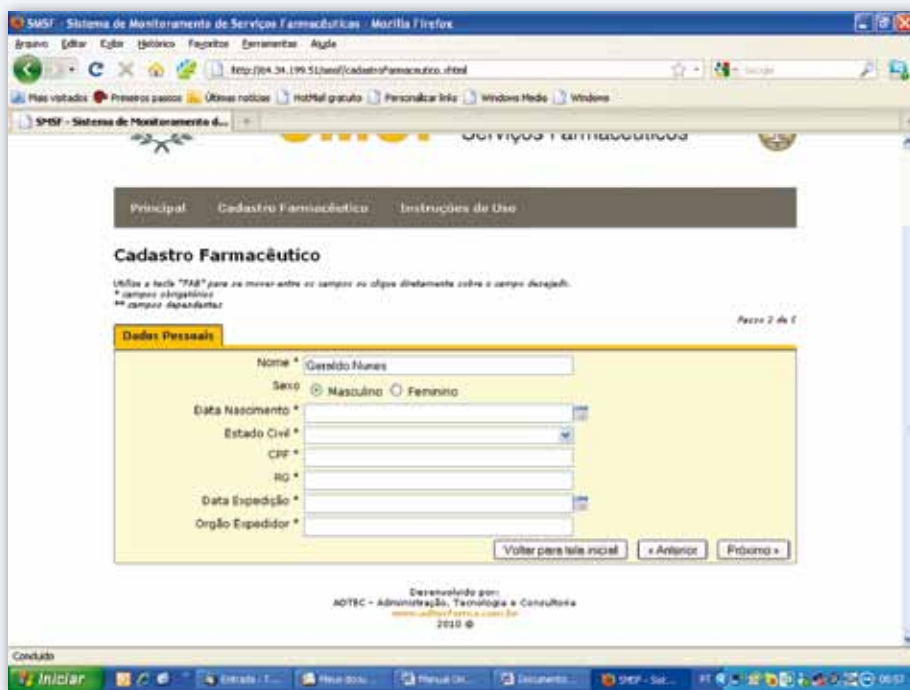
SMSF - Sistema de Monitoramento de Serviços Farmacêuticos - Mozilla Firefox

Arquivo Editar Exibir Histórico Favoritos Ferramentas Ajuda

http://64.34.199.51/smsf/cadastroFarmaceutico.xhtml

Google

Mais visitados Primeiros passos Últimas notícias HotMail gratuito Personalizar links Windows Media Windows

SMSF - Sistema de Monitoramento d...

Serviços Farmacêuticos

Principal Cadastro Farmacêutico Instruções de Uso

Cadastro Farmacêutico

Utilize a tecla "TAB" para se mover entre os campos ou clique diretamente sobre o campo desejado.
* campos obrigatórios
** campos dependentes

Passo 2 de 5

Dados Pessoais

Nome * Geraldo Nunes

Sexo Masculino Feminino

Data Nascimento *

Estado Civil *

CPF *

RG *

Data Expedição *

Orgão Expedidor *

Voltar para tela inicial « Anterior Próximo »

Desenvolvido por:
AOTEC - Administração, Tecnologia e Consultoria
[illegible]
2010 ©

Concluído

Iniciar Entrada - ... Meus docu... Manual Ori... Documento... SMSF - Sist... PT 09:57